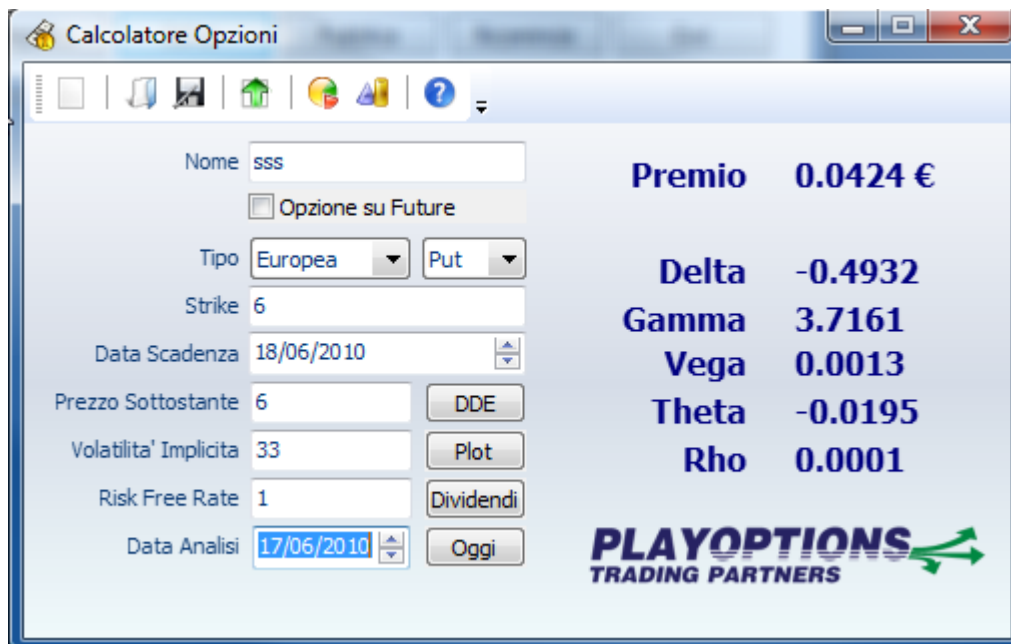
Calcolatore Opzioni

Nome sss

Opzione su Future

Tipo Europea Put

Strike 6

Data Scadenza 18/06/2010

Prezzo Sottostante 6 DDE

Volatilita' Implicita 33 Plot

Risk Free Rate 1 Dividendi

Data Analisi 17/06/2010 Oggi

Premio 0.0424 €

Delta -0.4932
Gamma 3.7161
Vega 0.0013
Theta -0.0195
Rho 0.0001

PLAYOPTIONS
TRADING PARTNERS